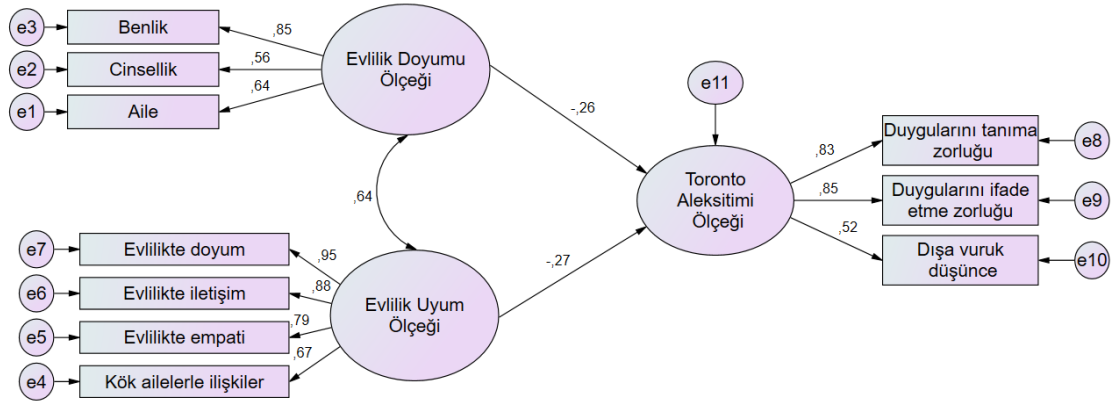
e3
Benlik
,85
e2
Cinsellik
,56
e1
Aile
,64
Evlilik Doyumu Ölçeği
-,26
e11
Toronto Aleksitimi Ölçeği
,83
Duygularını tanıma zorluğu
e8
,85
Duygularını ifade etme zorluğu
e9
,52
Dışa vuruk düşünce
e10
,64
e7
Evlilikte doyum
,95
e6
Evlilikte iletişim
,88
e5
Evlilikte empati
,79
e4
Kök ailelerle ilişkiler
,67
Evlilik Uyum Ölçeği
-,27